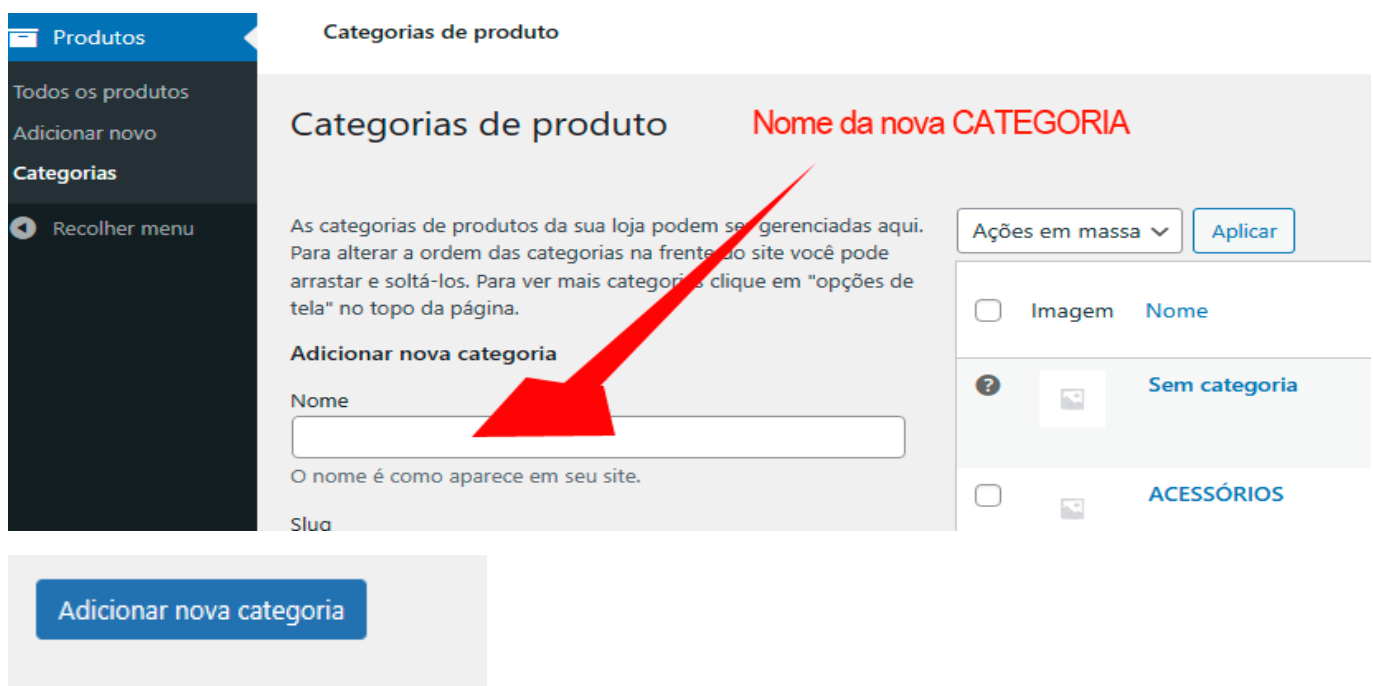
Produtos

Todos os produtos

Adicionar novo

Categorias

Recolher menu

Categorias de produto

Categorias de produto

Nome da nova CATEGORIA

As categorias de produtos da sua loja podem se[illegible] gerenciadas aqui. Para alterar a ordem das categorias na frente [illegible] site você pode arrastar e soltá-los. Para ver mais categori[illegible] clique em "opções de tela" no topo da página.

Adicionar nova categoria

Nome

O nome é como aparece em seu site.

Slug

Ações em massa

Aplicar

| | Imagem | Nome |
|---|---|---|
| | | Sem categoria |
| | | ACESSÓRIOS |

Adicionar nova categoria